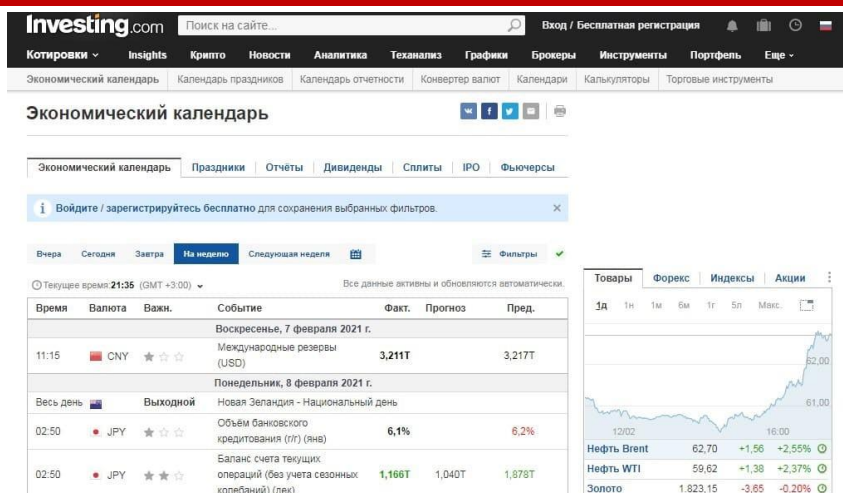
Investing.com Поиск на сайте... Вход / Бесплатная регистрация

Котировки ⌄ Insights Крипто Новости Аналитика Теханализ Графики Брокеры Инструменты Портфель Еще ⌄

Экономический календарь | Календарь праздников | Календарь отчетности | Конвертер валют | Календари | Калькуляторы | Торговые инструменты

Экономический календарь

Экономический календарь | Праздники | Отчёты | Дивиденды | Сплиты | IPO | Фьючерсы

i Войдите / зарегистрируйтесь бесплатно для сохранения выбранных фильтров. ×

Вчера Сегодня Завтра На неделю Следующая неделя Фильтры

Текущее время: 21:35 (GMT +3:00) ⌄ Все данные активны и обновляются автоматически.

| Время | Валюта | Важн. | Событие | Факт. | Прогноз | Пред. |
|---|---|---|---|---|---|---|
| Воскресенье, 7 февраля 2021 г. | | | | | | |
| 11:15 | CNY | | Международные резервы (USD) | 3,211T | | 3,217T |
| Понедельник, 8 февраля 2021 г. | | | | | | |
| Весь день | | Выходной | Новая Зеландия - Национальный день | | | |
| 02:50 | JPY | | Объём банковского кредитования (г/г) (янв) | 6,1% | | 6,2% |
| 02:50 | JPY | | Баланс счета текущих операций (без учета сезонных колебаний) (дек) | 1,166T | 1,040T | 1,878T |

Товары | Форекс | Индексы | Акции

1д 1н 1м 6м 1г 5л Макс.

62,00
61,00
12/02 16:00

| | | | | |
|---|---|---|---|---|
| Нефть Brent | 62,70 | +1,56 | +2,55% | |
| Нефть WTI | 59,62 | +1,38 | +2,37% | |
| Золото | 1.823,15 | -3,65 | -0,20% | |